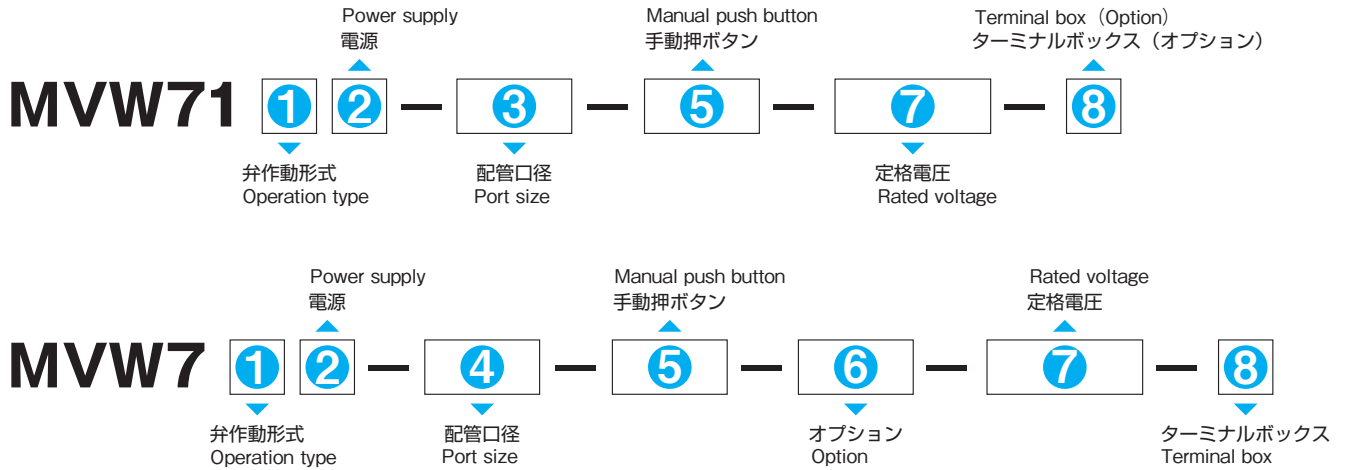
Power supply
電源

Manual push button
手動押ボタン

Terminal box（Option）
ターミナルボックス（オプション）

MVW71 1 2 — 3 — 5 — 7 — 8

弁作動形式
Operation type

配管口径
Port size

定格電圧
Rated voltage

Power supply
電源

Manual push button
手動押ボタン

Rated voltage
定格電圧

MVW7 1 2 — 4 — 5 — 6 — 7 — 8

弁作動形式
Operation type

配管口径
Port size

オプション
Option

ターミナルボックス
Terminal box